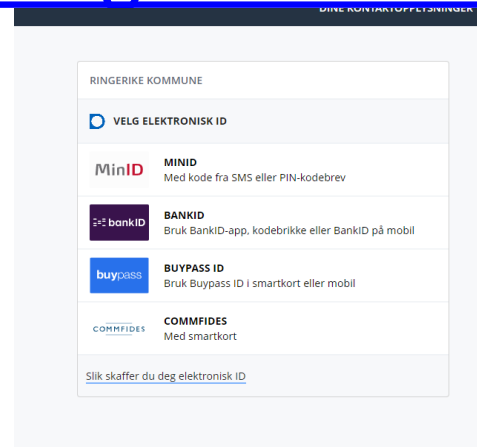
DINE KONTAKTOPPLYSNINGER

RINGERIKE KOMMUNE

VELG ELEKTRONISK ID

MinID
MINID
Med kode fra SMS eller PIN-kodebrev

bankID
BANKID
Bruk BankID-app, kodebrikke eller BankID på mobil

buypass
BUYPASS ID
Bruk Buypass ID i smartkort eller mobil

COMMFIDES
COMMFIDES
Med smartkort

Slik skaffer du deg elektronisk ID